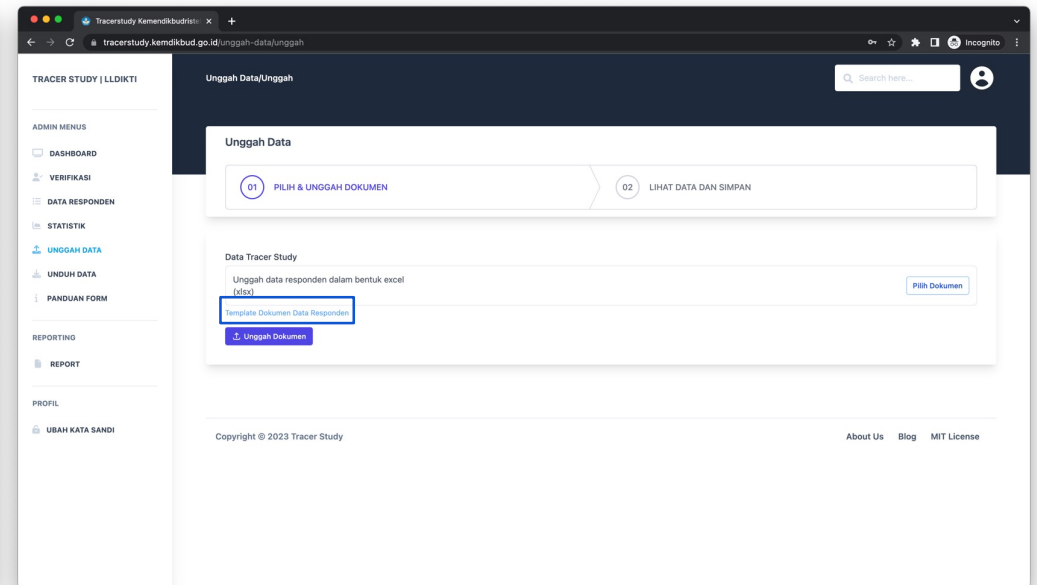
Tracerstudy Kemendikbudriste ×
+
tracerstudy.kemdikbud.go.id/unggah-data/unggah
Incognito

TRACER STUDY | LLDIKTI

ADMIN MENUS
DASHBOARD
VERIFIKASI
DATA RESPONDEN
STATISTIK
UNGGAH DATA
UNDUH DATA
PANDUAN FORM

REPORTING
REPORT

PROFIL
UBAH KATA SANDI

Unggah Data/Unggah

Search here...

Unggah Data

01 PILIH & UNGGAH DOKUMEN
02 LIHAT DATA DAN SIMPAN

Data Tracer Study

Unggah data responden dalam bentuk excel (xlsx)

Pilih Dokumen

Template Dokumen Data Responden

Unggah Dokumen

Copyright © 2023 Tracer Study

About Us Blog MIT License